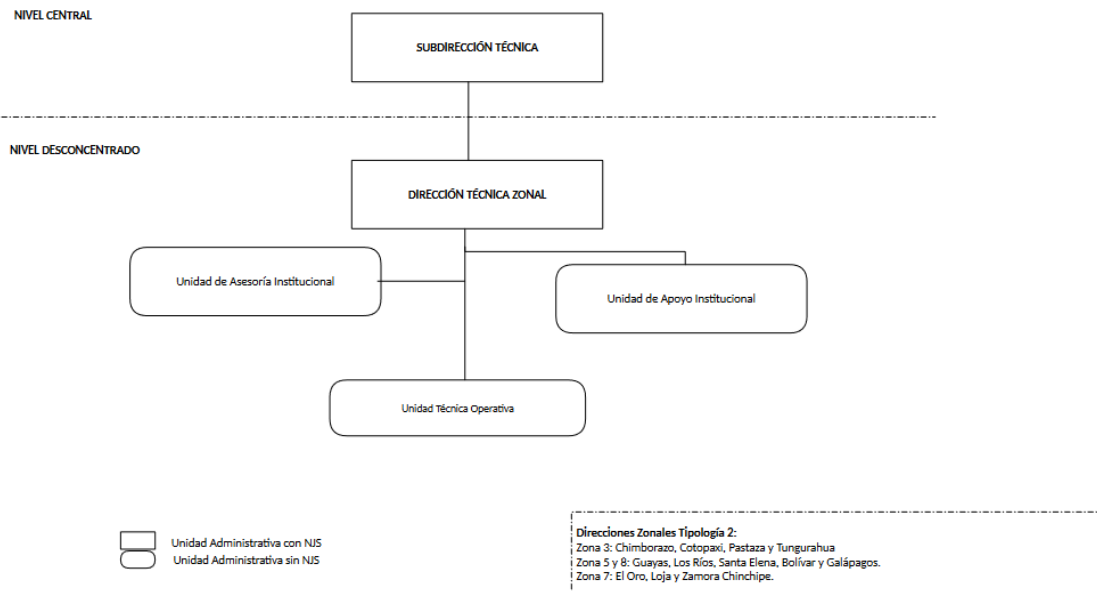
NIVEL CENTRAL

SUBDIRECCIÓN TÉCNICA

NIVEL DESCONCENTRADO

DIRECCIÓN TÉCNICA ZONAL

Unidad de Asesoría Institucional

Unidad de Apoyo Institucional

Unidad Técnica Operativa

Unidad Administrativa con NJS
Unidad Administrativa sin NJS

Direcciones Zonales Tipología 2:
Zona 3: Chimborazo, Cotopaxi, Pastaza y Tungurahua
Zona 5 y 8: Guayas, Los Ríos, Santa Elena, Bolívar y Galápagos.
Zona 7: El Oro, Loja y Zamora Chinchipe.